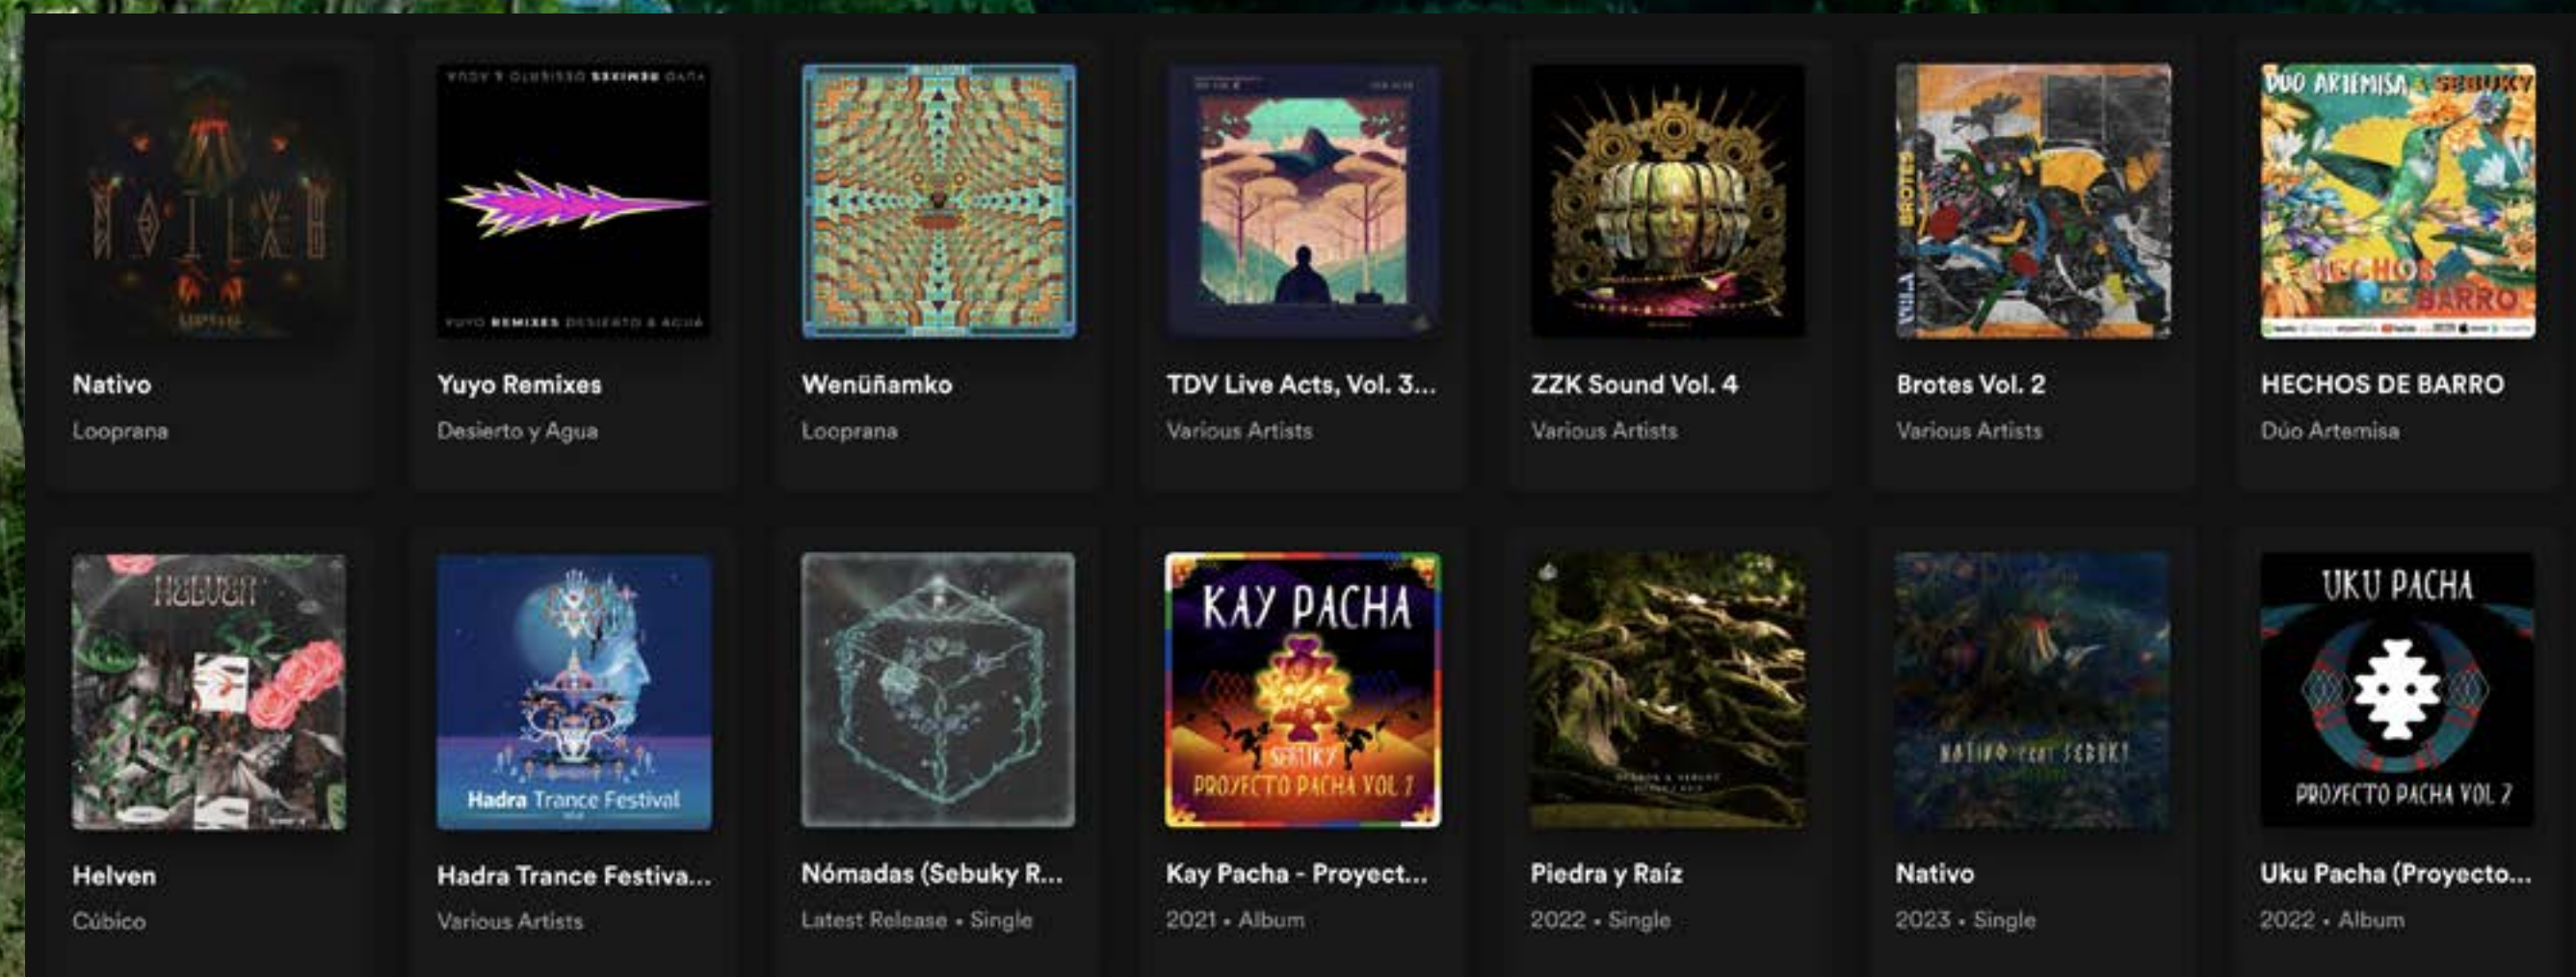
YUYO REMIXES DESIERTO Y AGUA

YUYO REMIXES DESIERTO & AGUA

Nativo
Looprana

Yuyo Remixes
Desierto y Agua

Wenüñamko
Looprana

TDV Live Acts, Vol. 3...
Various Artists

ZZK Sound Vol. 4
Various Artists

BROTES

Brotes Vol. 2
Various Artists

DUO ARTEMISA & SEBUKY

HECHOS DE BARRO

HECHOS DE BARRO
Dúo Artemisa

HELVEN

Hadra Trance Festival

KAY PACHA

SEBUKY

PROYECTO PACHA VOL 2

NATIVO feat SEBUKY

UKU PACHA

PROYECTO PACHA VOL 2

Helven
Cúbico

Hadra Trance Festiva...
Various Artists

Nómadas (Sebuky R...
Latest Release • Single

Kay Pacha - Proyect...
2021 • Album

Piedra y Raíz
2022 • Single

Nativo
2023 • Single

Uku Pacha (Proyecto...
2022 • Album